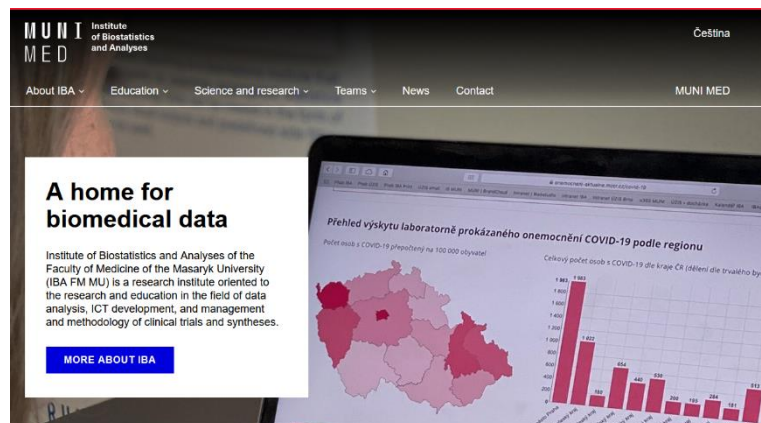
MUNI MED Institute of Biostatistics and Analyses

Čeština

About IBA ⌄ Education ⌄ Science and research ⌄ Teams ⌄ News Contact MUNI MED

A home for biomedical data

Institute of Biostatistics and Analyses of the Faculty of Medicine of the Masaryk University (IBA FM MU) is a research institute oriented to the research and education in the field of data analysis, ICT development, and management and methodology of clinical trials and syntheses.

MORE ABOUT IBA

Přehled výskytu laboratorně prokázaného onemocnění COVID-19 podle regionu

Počet osob s COVID-19 přepočtený na 100 000 obyvatel

Celkový počet osob s COVID-19 dle kraje ČR (dělení dle trvalého by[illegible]

1 983 1 983 1 803 654 430 636 284 512